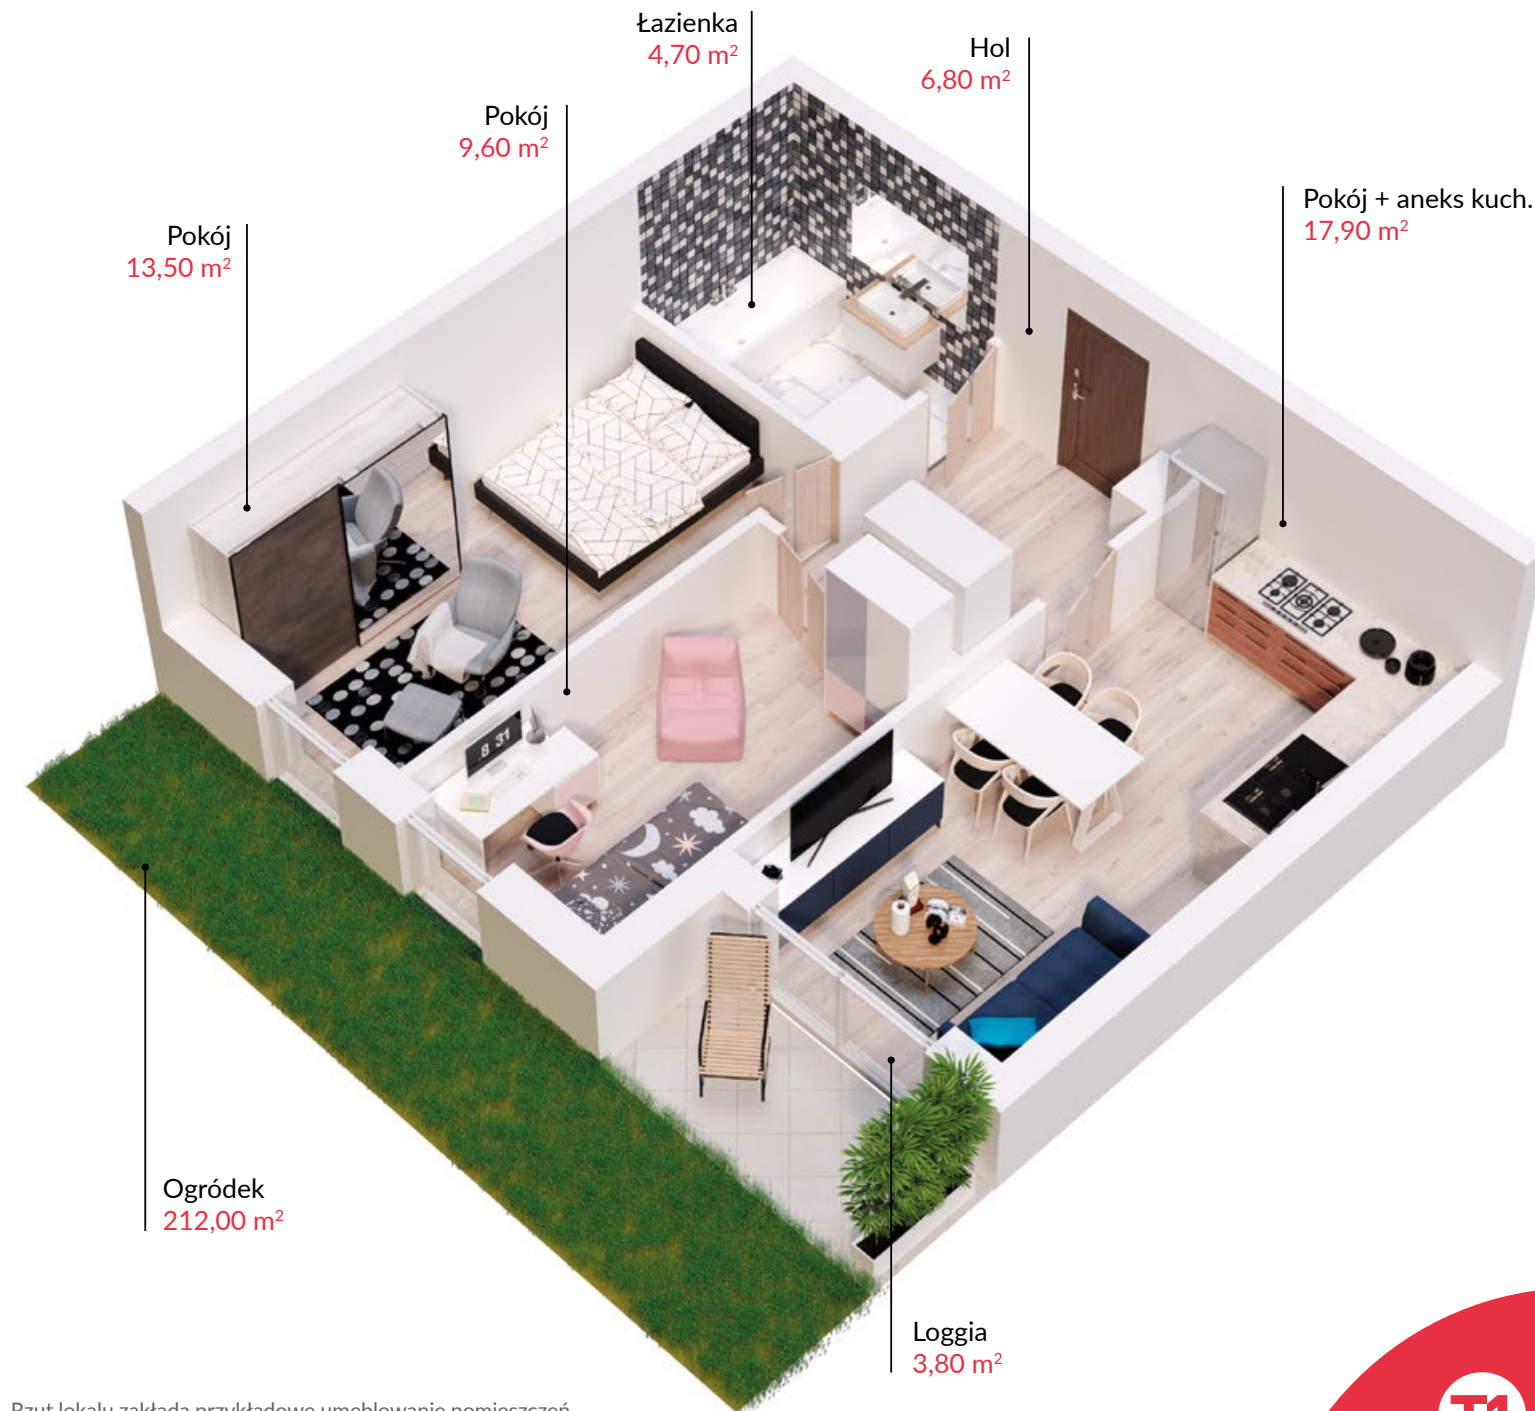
Łazienka
4,70 m$^2$

Hol
6,80 m$^2$

Pokój
9,60 m$^2$

Pokój + aneks kuch.
17,90 m$^2$

Pokój
13,50 m$^2$

8 31

Ogródek
212,00 m$^2$

Loggia
3,80 m$^2$

Rzut lokalu zakłada przykładowe umeblowanie pomieszczeń.

T1